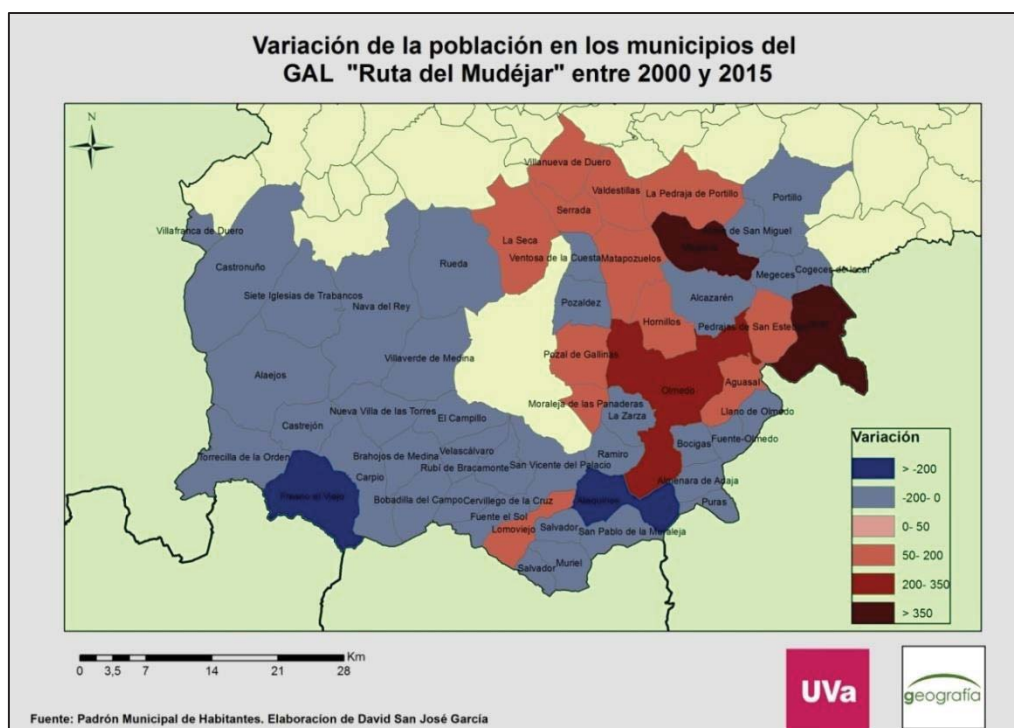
Variación de la población en los municipios del GAL "Ruta del Mudéjar" entre 2000 y 2015

N

Villanueva de Duero
Valdestillas
La Pedraja de Portillo
Portillo
Serrada
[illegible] de San Miguel
Villafranca de Duero
La Seca
Ventosa de la Cuesta
Matapozuelos
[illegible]
Megeces
Cogeces de Iscar
Castronuño
Rueda
Siete Iglesias de Trabancos
Nava del Rey
Pozaldez
Alcazarén
Hornillos
Pedrajas de San Esteban
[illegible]
Villaverde de Medina
Pozal de Gallinas
Alaejos
Olmedo
Aguasal
Moraleja de las Panaderas
Llano de Olmedo
Nueva Villa de las Torres
El Campillo
La Zarza
Castrejón
Bocigas
Fuente-Olmedo
Velascálvaro
Ramiro
Torrecilla de la Orden
Brahojos de Medina
Rubí de Bracamonte
San Vicente del Palacio
Carpio
Almenara de Adaja
Fresno el Viejo
Bobadilla del Campo
Cervillego de la Cruz
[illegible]
Puras
Fuente el Sol
Lomoviejo
Salvador
San Pablo de la Moraleja
Salvador
Muriel

Variación
> -200
-200- 0
0- 50
50- 200
200- 350
> 350

0 3,5 7 14 21 28 Km

UVa
geografía

Fuente: Padrón Municipal de Habitantes. Elaboracion de David San José García